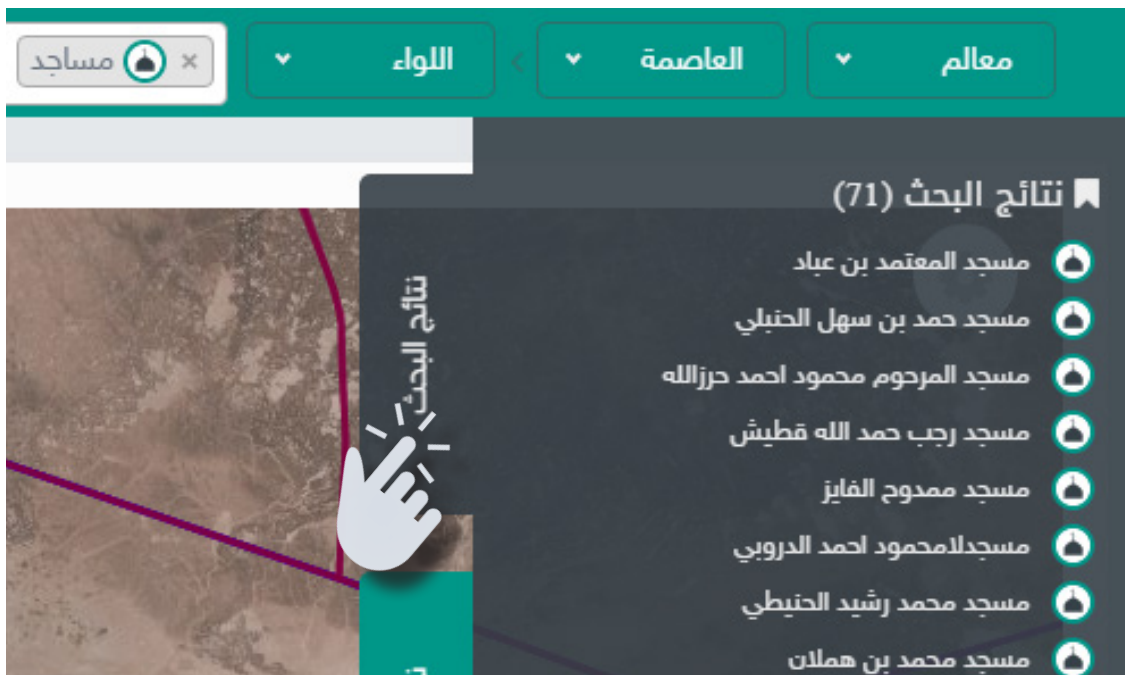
معالم
العاصمة
اللواء
× مساجد

نتائج البحث (71)
مسجد المعتمد بن عباد
مسجد حمد بن سهل الحنبلي
مسجد المرحوم محمود احمد حرزالله
مسجد رجب حمد الله قطيش
مسجد ممدوح الفايز
مسجدلامحمود احمد الدروبي
مسجد محمد رشيد الحنيطي
مسجد محمد بن هملان

نتائج البحث